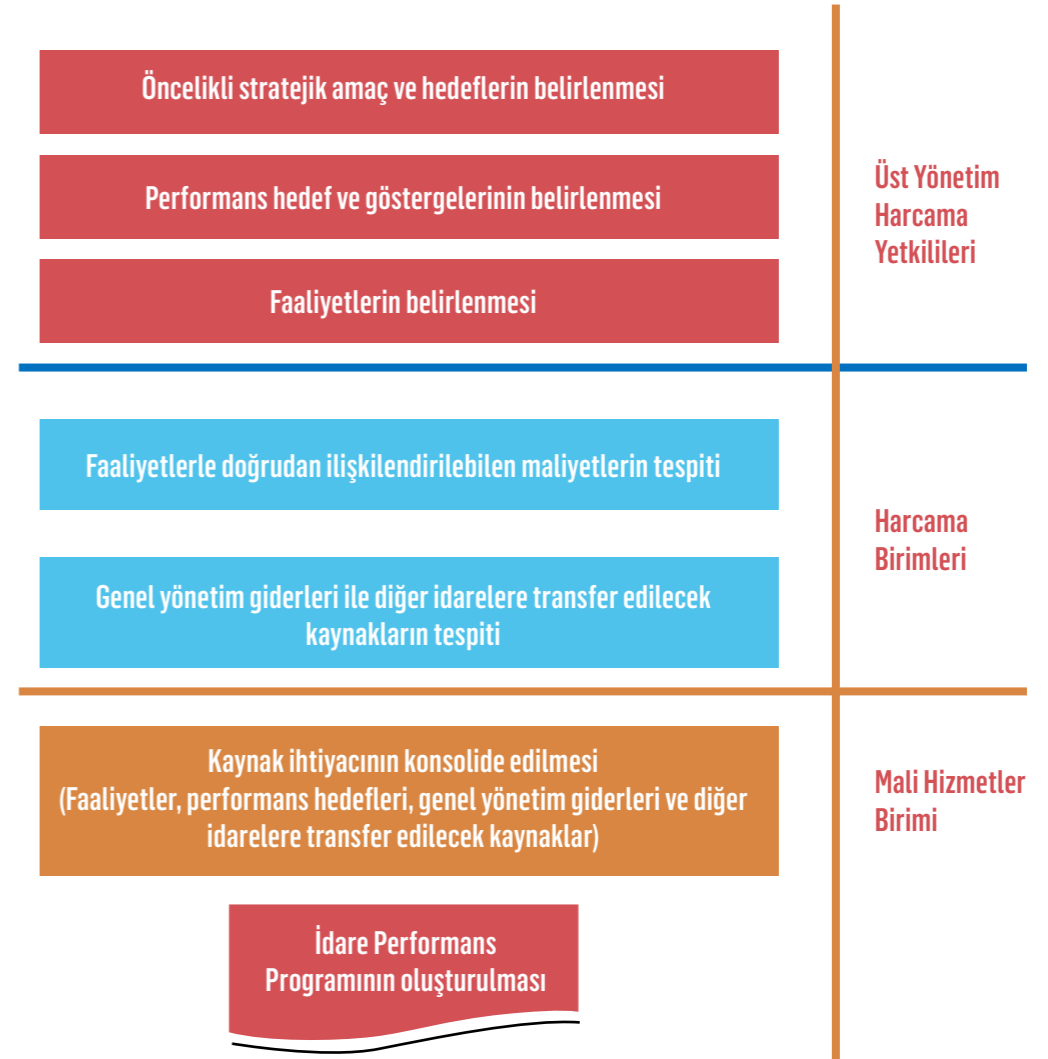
Öncelikli stratejik amaç ve hedeflerin belirlenmesi

Performans hedef ve göstergelerinin belirlenmesi

Faaliyetlerin belirlenmesi

Üst Yönetim Harcama Yetkilileri

Faaliyetlerle doğrudan ilişkilendirilebilen maliyetlerin tespiti

Genel yönetim giderleri ile diğer idarelere transfer edilecek kaynakların tespiti

Harcama Birimleri

Kaynak ihtiyacının konsolide edilmesi (Faaliyetler, performans hedefleri, genel yönetim giderleri ve diğer idarelere transfer edilecek kaynaklar)

Mali Hizmetler Birimi

İdare Performans Programının oluşturulması